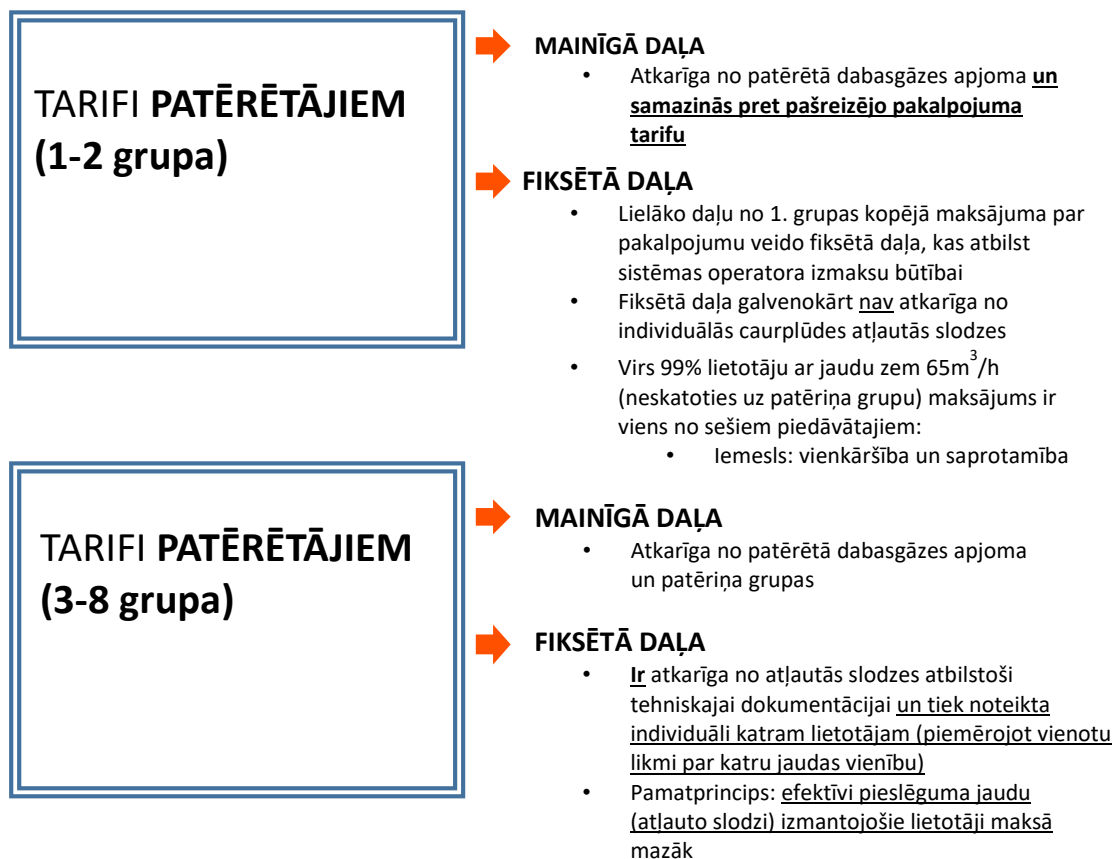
TARIFI **PATĒRĒTĀJIEM (1-2 grupa)**

MAINĪGĀ DAĻA
- Atkarīga no patērētā dabasgāzes apjoma **un samazinās pret pašreizējo pakalpojuma tarifu**

FIKSĒTĀ DAĻA
- Lielāko daļu no 1. grupas kopējā maksājuma par pakalpojumu veido fiksētā daļa, kas atbilst sistēmas operatora izmaksu būtībai
- Fiksētā daļa galvenokārt nav atkarīga no individuālās caurplūdes atļautās slodzes
- Virs 99% lietotāju ar jaudu zem 65m$^3$/h (neskatoties uz patēriņa grupu) maksājums ir viens no sešiem piedāvātajiem:
  - Iemesls: vienkāršība un saprotamība

TARIFI **PATĒRĒTĀJIEM (3-8 grupa)**

MAINĪGĀ DAĻA
- Atkarīga no patērētā dabasgāzes apjoma un patēriņa grupas

FIKSĒTĀ DAĻA
- **Ir** atkarīga no atļautās slodzes atbilstoši tehniskajai dokumentācijai un tiek noteikta individuāli katram lietotājam (piemērojot vienotu likmi par katru jaudas vienību)
- Pamatprincips: efektīvi pieslēguma jaudu (atļauto slodzi) izmantojošie lietotāji maksā mazāk